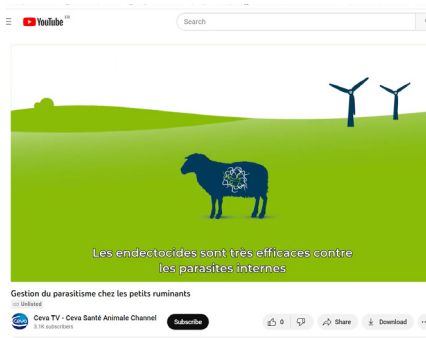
YouTube GB

Search

Les endectocides sont très efficaces contre les parasites internes

Gestion du parasitisme chez les petits ruminants

Unlisted

Ceva

Ceva TV - Ceva Santé Animale Channel

5.1K subscribers

Subscribe

0

Share

Download

...